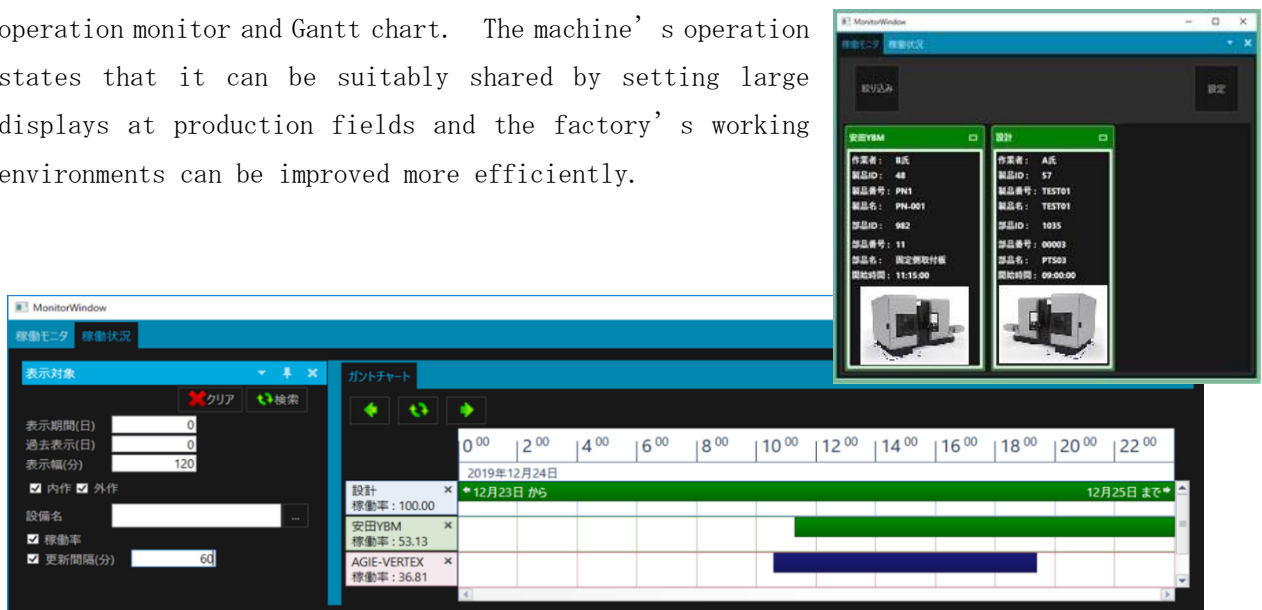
operation monitor and Gantt chart. The machine's operation states that it can be suitably shared by setting large displays at production fields and the factory's working environments can be improved more efficiently.

MonitorWindow
稼働モニタ 稼働状況
絞り込み
設定
安田YBM
作業者： B氏
製品ID： 48
製品番号： PN1
製品名： PN-001
部品ID： 982
部品番号： 11
部品名： 固定側取付板
開始時間： 11:15:00
設計
作業者： A氏
製品ID： 57
製品番号： TEST01
製品名： TEST01
部品ID： 1035
部品番号： 00003
部品名： PTS03
開始時間： 09:00:00

MonitorWindow
稼働モニタ 稼働状況
表示対象
クリア 検索
表示期間(日) 0
過去表示(日) 0
表示幅(分) 120
内作 外作
設備名 ...
稼働率
更新間隔(分) 60
ガントチャート
$0^{00}$ $2^{00}$ $4^{00}$ $6^{00}$ $8^{00}$ $10^{00}$ $12^{00}$ $14^{00}$ $16^{00}$ $18^{00}$ $20^{00}$ $22^{00}$
2019年12月24日
設計
稼働率：100.00
12月23日 から
12月25日 まで
安田YBM
稼働率：53.13
AGIE-VERTEX
稼働率：36.81